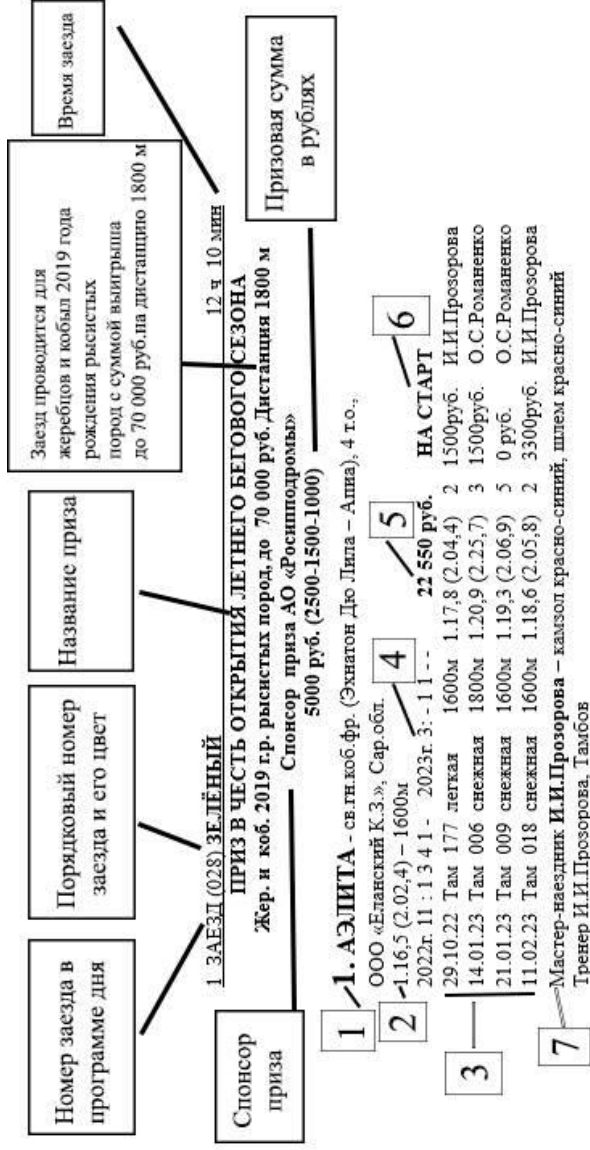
Номер заезда в программе дня

Порядковый номер заезда и его цвет

Название приза

Заезд проводится для жеребцов и кобыл 2019 года рождения рысистых пород с суммой выигрыша до 70 000 руб.на дистанцию 1800 м

Время заезда

Призовая сумма в рублях

Спонсор приза

1 ЗАЕЗД (028) ЗЕЛЁНЫЙ 12 ч 10 мин

ПРИЗ В ЧЕСТЬ ОТКРЫТИЯ ЛЕТНЕГО БЕГОВОГО СЕЗОНА

Жер. и коб. 2019 г.р. рысистых пород, до 70 000 руб. Дистанция 1800 м

Спонсор приза АО «Росипподромы»

5000 руб. (2500-1500-1000)

1 1. АЭЛИТА - св.гн.коб.фр. (Эхнатон Дю Лила – Апиа), 4 т.о.,

ООО «Еланский К.З.», Сар.обл.

2 1.16,5 (2.02,4) – 1600м

2022г. 11 : 1 3 4 1 - 2023г. 3: - 1 1 - - 4 22 550 руб. 5

НА СТАРТ 6

| | | | | | | | |
|---|---|---|---|---|---|---|---|
| 29.10.22 | Там 177 | легкая | 1600м | 1.17,8 (2.04,4) | 2 | 1500руб. | И.И.Прозорова |
| 14.01.23 | Там 006 | снежная | 1800м | 1.20,9 (2.25,7) | 3 | 1500руб. | О.С.Романенко |
| 21.01.23 | Там 009 | снежная | 1600м | 1.19,3 (2.06,9) | 5 | 0 руб. | О.С.Романенко |
| 11.02.23 | Там 018 | снежная | 1600м | 1.18,6 (2.05,8) | 2 | 3300руб. | И.И.Прозорова |

3

7 Мастер-наездник И.И.Прозорова – камзол красно-синий, шлем красно-синий

Тренер И.И.Прозорова, Тамбов